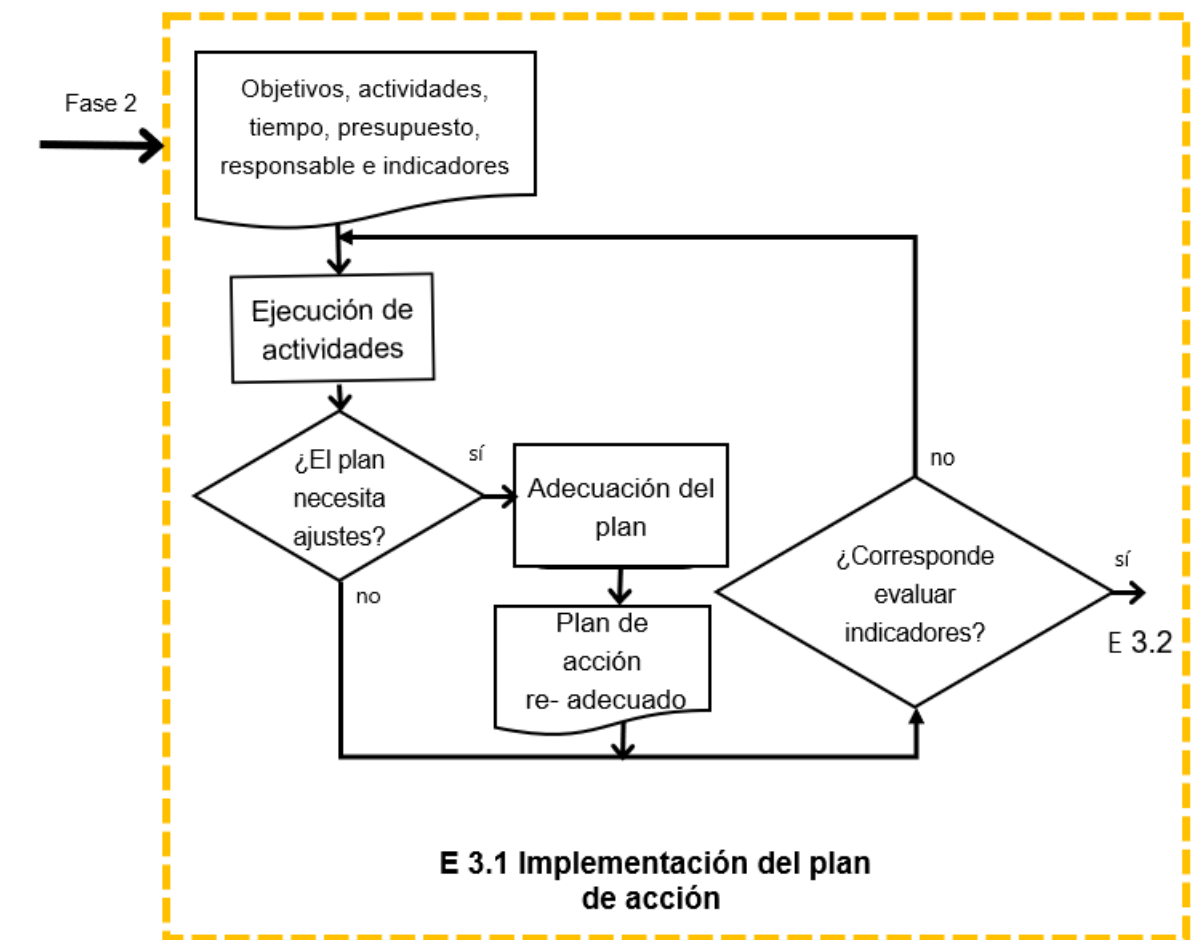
Fase 2

Objetivos, actividades, tiempo, presupuesto, responsable e indicadores

Ejecución de actividades

¿El plan necesita ajustes?

sí

no

Adecuación del plan

Plan de acción re- adecuado

no

¿Corresponde evaluar indicadores?

sí

E 3.2

E 3.1 Implementación del plan de acción